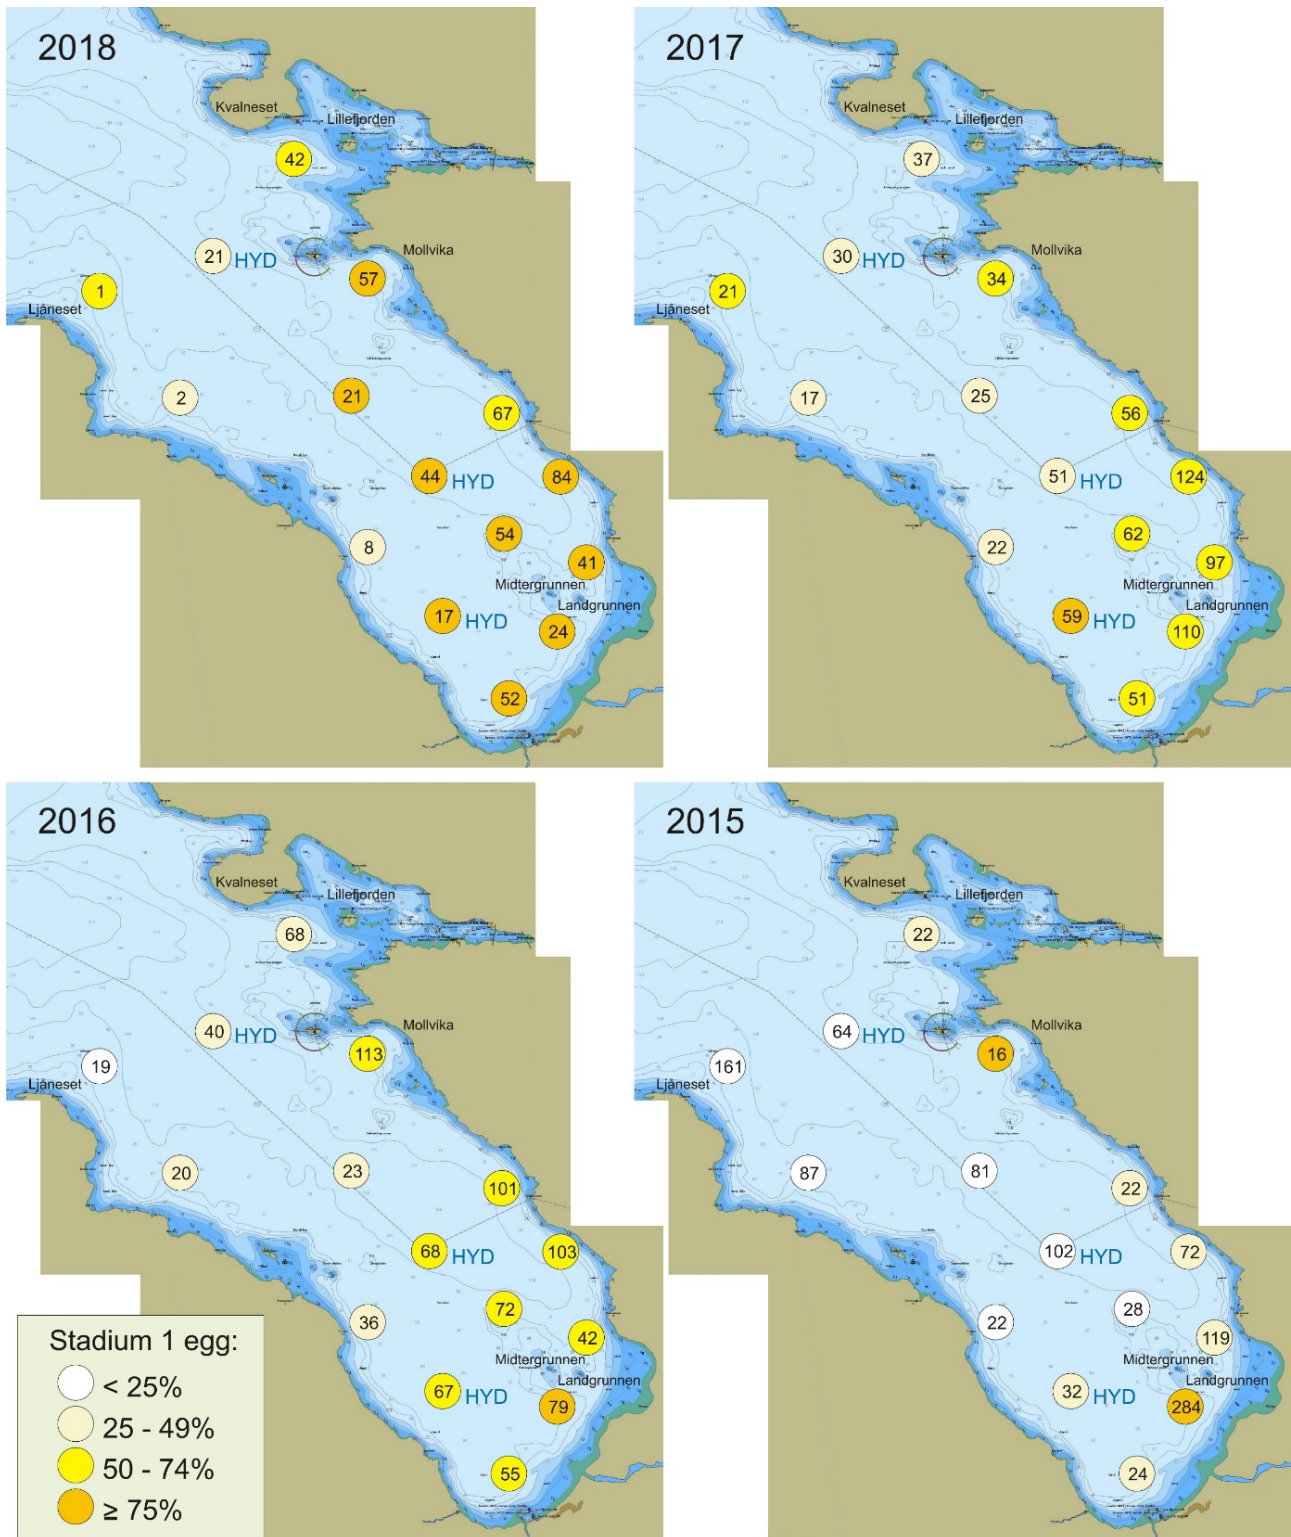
2018

Kvalneset
Lillefjorden
42
21 HYD
Mollvika
57
1
Ljåneset
2
21
67
44 HYD
84
54
8
41
Midtergrunnen
Landgrunnen
17 HYD
24
52

2017

Kvalneset
Lillefjorden
37
30 HYD
Mollvika
34
21
Ljåneset
17
25
56
51 HYD
124
62
22
97
Midtergrunnen
Landgrunnen
59 HYD
110
51

2016

Kvalneset
Lillefjorden
68
40 HYD
Mollvika
113
19
Ljåneset
20
23
101
68 HYD
103
72
36
42
Midtergrunnen
Landgrunnen
67 HYD
79
55

2015

Kvalneset
Lillefjorden
22
64 HYD
Mollvika
16
161
Ljåneset
87
81
22
102 HYD
72
28
22
119
Midtergrunnen
Landgrunnen
32 HYD
284
24

Stadium 1 egg:
< 25%
25 - 49%
50 - 74%
≥ 75%